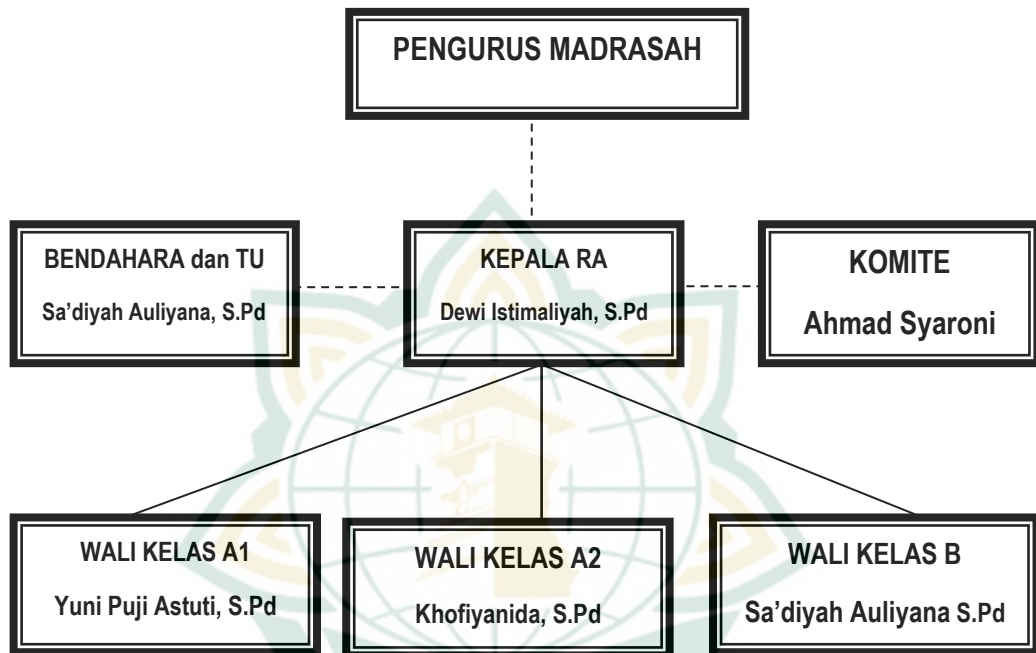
PENGURUS MADRASAH

BENDAHARA dan TU
Sa'diyah Auliyana, S.Pd

KEPALA RA
Dewi Istimaliyah, S.Pd

KOMITE
Ahmad Syaroni

WALI KELAS A1
Yuni Puji Astuti, S.Pd

WALI KELAS A2
Khofiyanida, S.Pd

WALI KELAS B
Sa'diyah Auliyana S.Pd